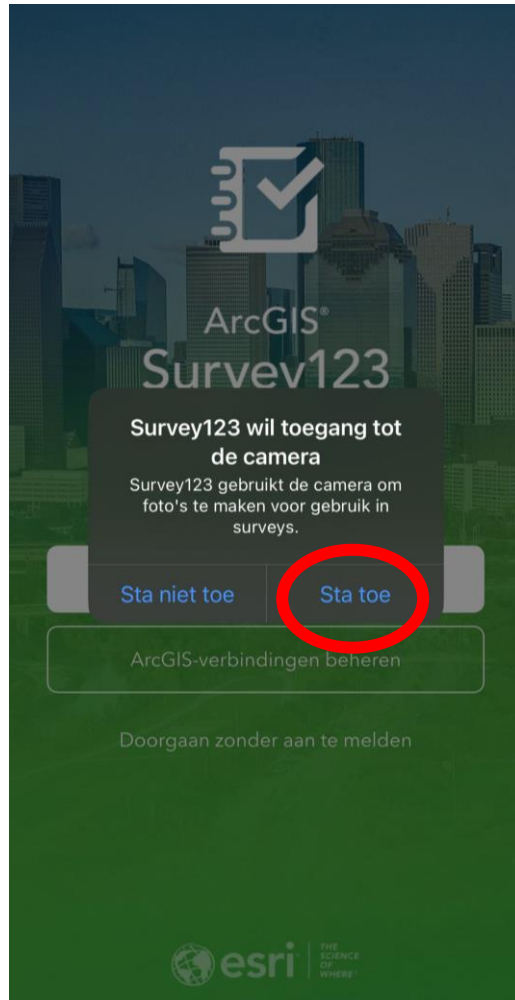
ArcGIS®
Survey123

Survey123 wil toegang tot de camera

Survey123 gebruikt de camera om foto's te maken voor gebruik in surveys.

Sta niet toe

Sta toe

ArcGIS-verbindingen beheren

Doorgaan zonder aan te melden

esri THE SCIENCE OF WHERE®